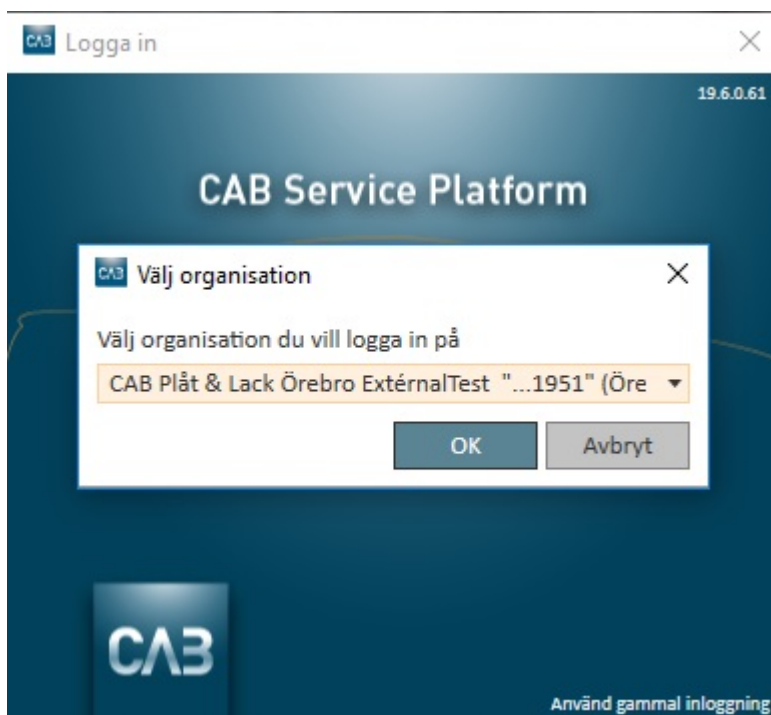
CAB Logga in

19.6.0.61

CAB Service Platform

CAB Välj organisation

Välj organisation du vill logga in på

CAB Plåt & Lack Örebro ExtérnalTest "...1951" (Öre

OK

Avbryt

CAB

Använd gammal inloggning